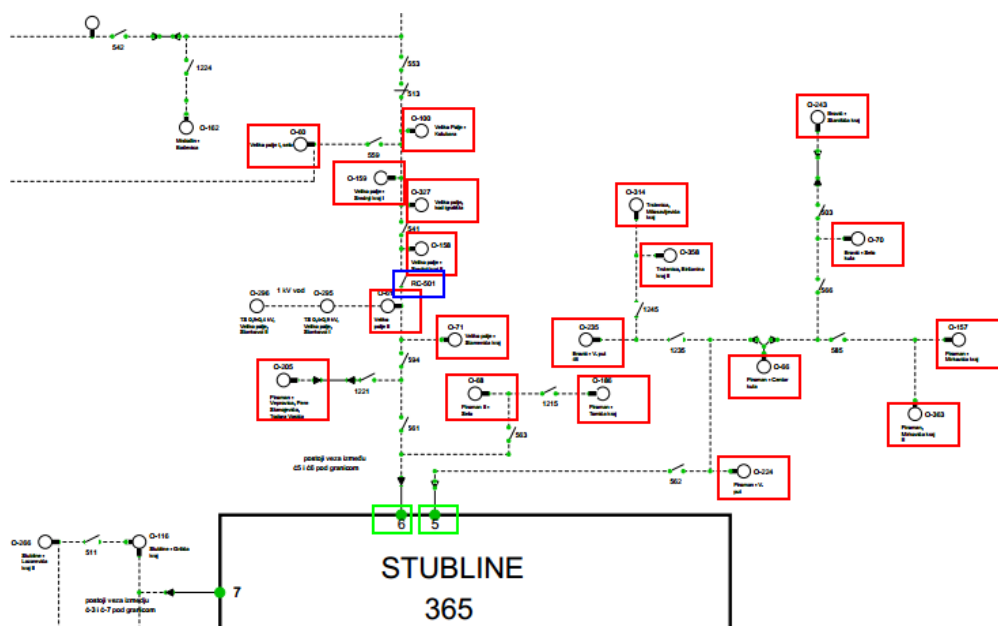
542
1224
O-162
Vodolije - Kožarica
553
513
O-60
Velike polje I, selo
559
O-100
Velike Polje - Kašalevo
O-159
Velike polje - Šmalaj kraj I
O-327
Velike polje, kod groblja
541
O-158
Velike polje - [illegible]
RC-501
1 kV vod
O-296
TS 0,4/0,4 kV, Velike polje, Stanković II
O-295
TS 0,4/0,4 kV, Velike polje, Stanković I
O-4
Velike polje II
O-71
Velike polje - Stanković kraj
594
O-205
Piramun - Vrpovac, Pere Stanojevića, Todina Vratsa
1221
561
O-68
Piramun II - Selo
1215
O-166
Piramun - Terzići kraj
563
postoji veza između č5 i č6 pod granicom
O-314
Trešnica, Milosavljevića kraj
O-358
Trešnica, Erićanina kraj II
1245
O-235
Brestić - V. put č5
1235
O-243
Brestić - Stanković kraj
593
O-70
Brestić - Selo kuća
566
O-66
Piramun - Centar kuća
585
O-157
Piramun - Mrkonjića kraj
O-363
Piramun, Milosavljević kraj II
562
O-224
Piramun - V. put
6
5
STUBLINE
365
O-266
Stubline - Lazarevića kraj II
511
O-116
Stubline - Grčića kraj
7
postoji veza između č-3 i č-7 pod granicom